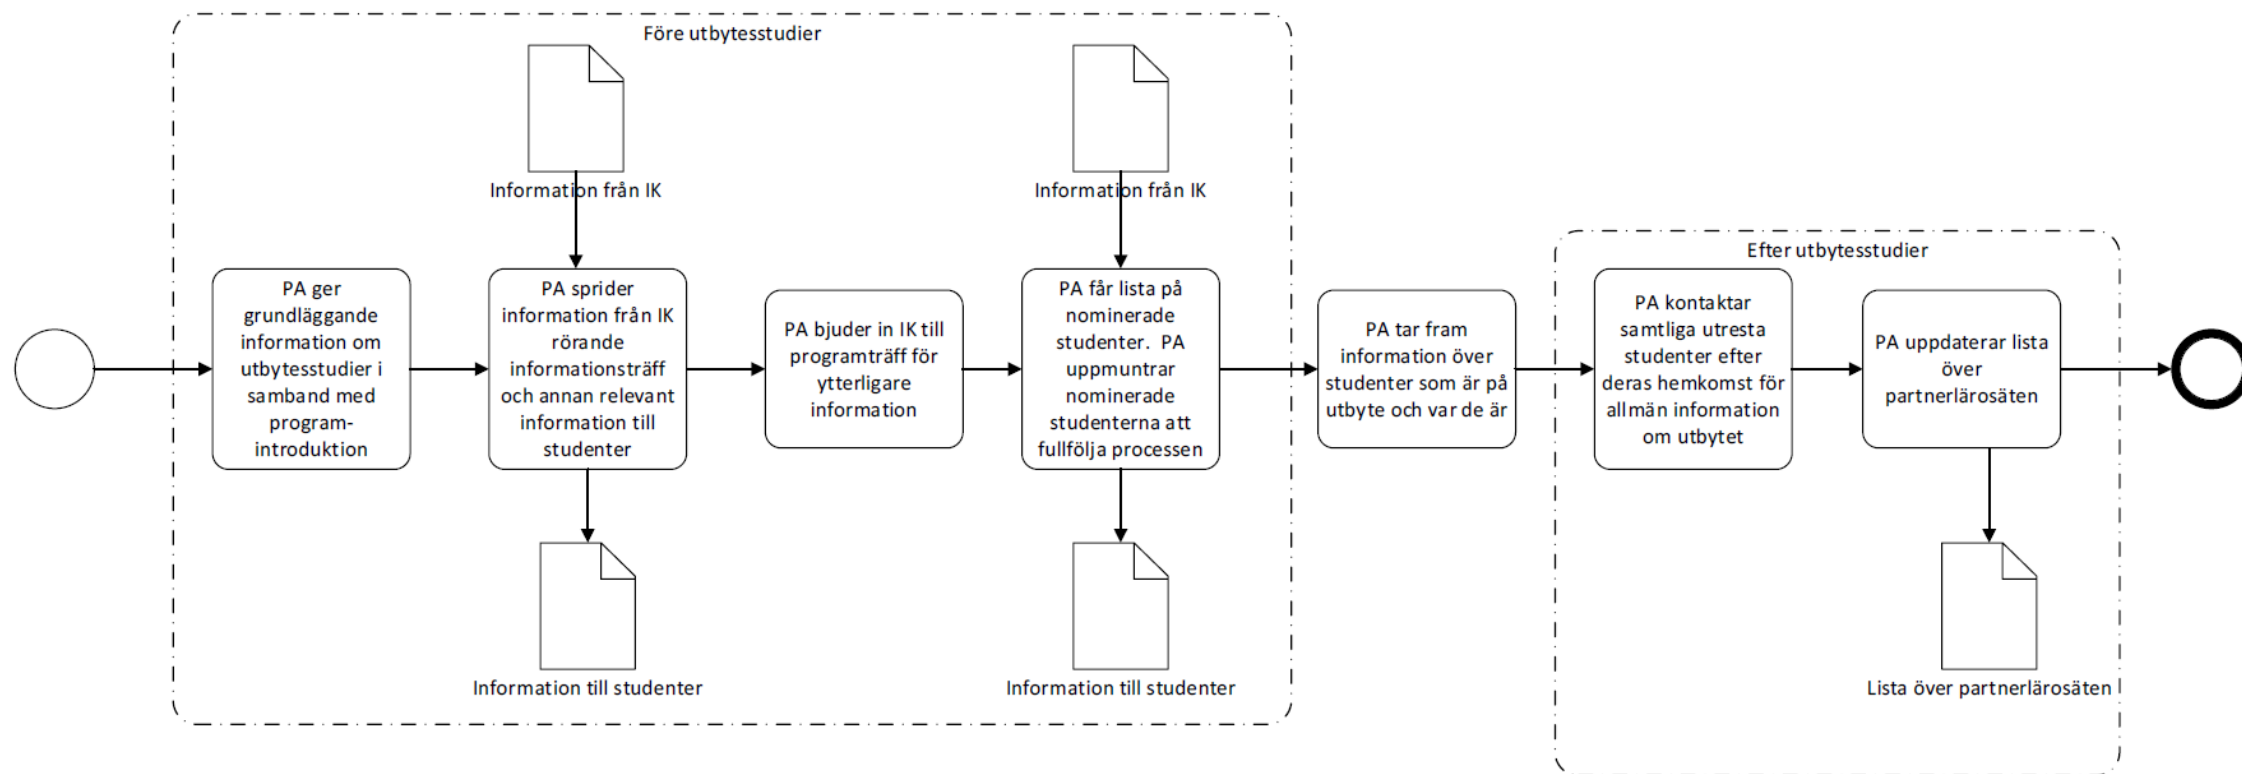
Före utbytesstudier

Information från IK

Information från IK

PA ger grundläggande information om utbytesstudier i samband med program-introduktion

PA sprider information från IK rörande informationsträff och annan relevant information till studenter

PA bjuder in IK till programträff för ytterligare information

PA får lista på nominerade studenter. PA uppmuntrar nominerade studenterna att fullfölja processen

Information till studenter

Information till studenter

PA tar fram information över studenter som är på utbyte och var de är

Efter utbytesstudier

PA kontaktar samtliga utresta studenter efter deras hemkomst för allmän information om utbytet

PA uppdaterar lista över partnerlärosäten

Lista över partnerlärosäten